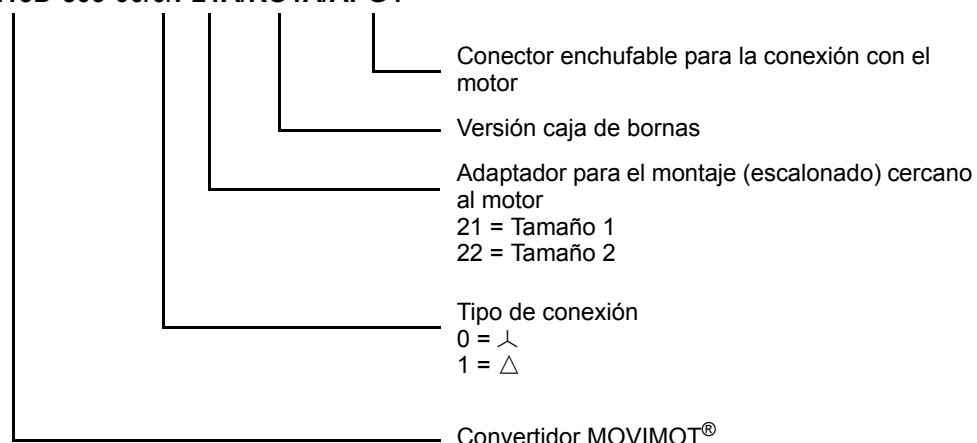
Conector enchufable para la conexión con el motor

Versión caja de bornas

Adaptador para el montaje (escalonado) cercano al motor
21 = Tamaño 1
22 = Tamaño 2

Tipo de conexión
0 = ⅄
1 = △

Convertidor MOVIMOT®